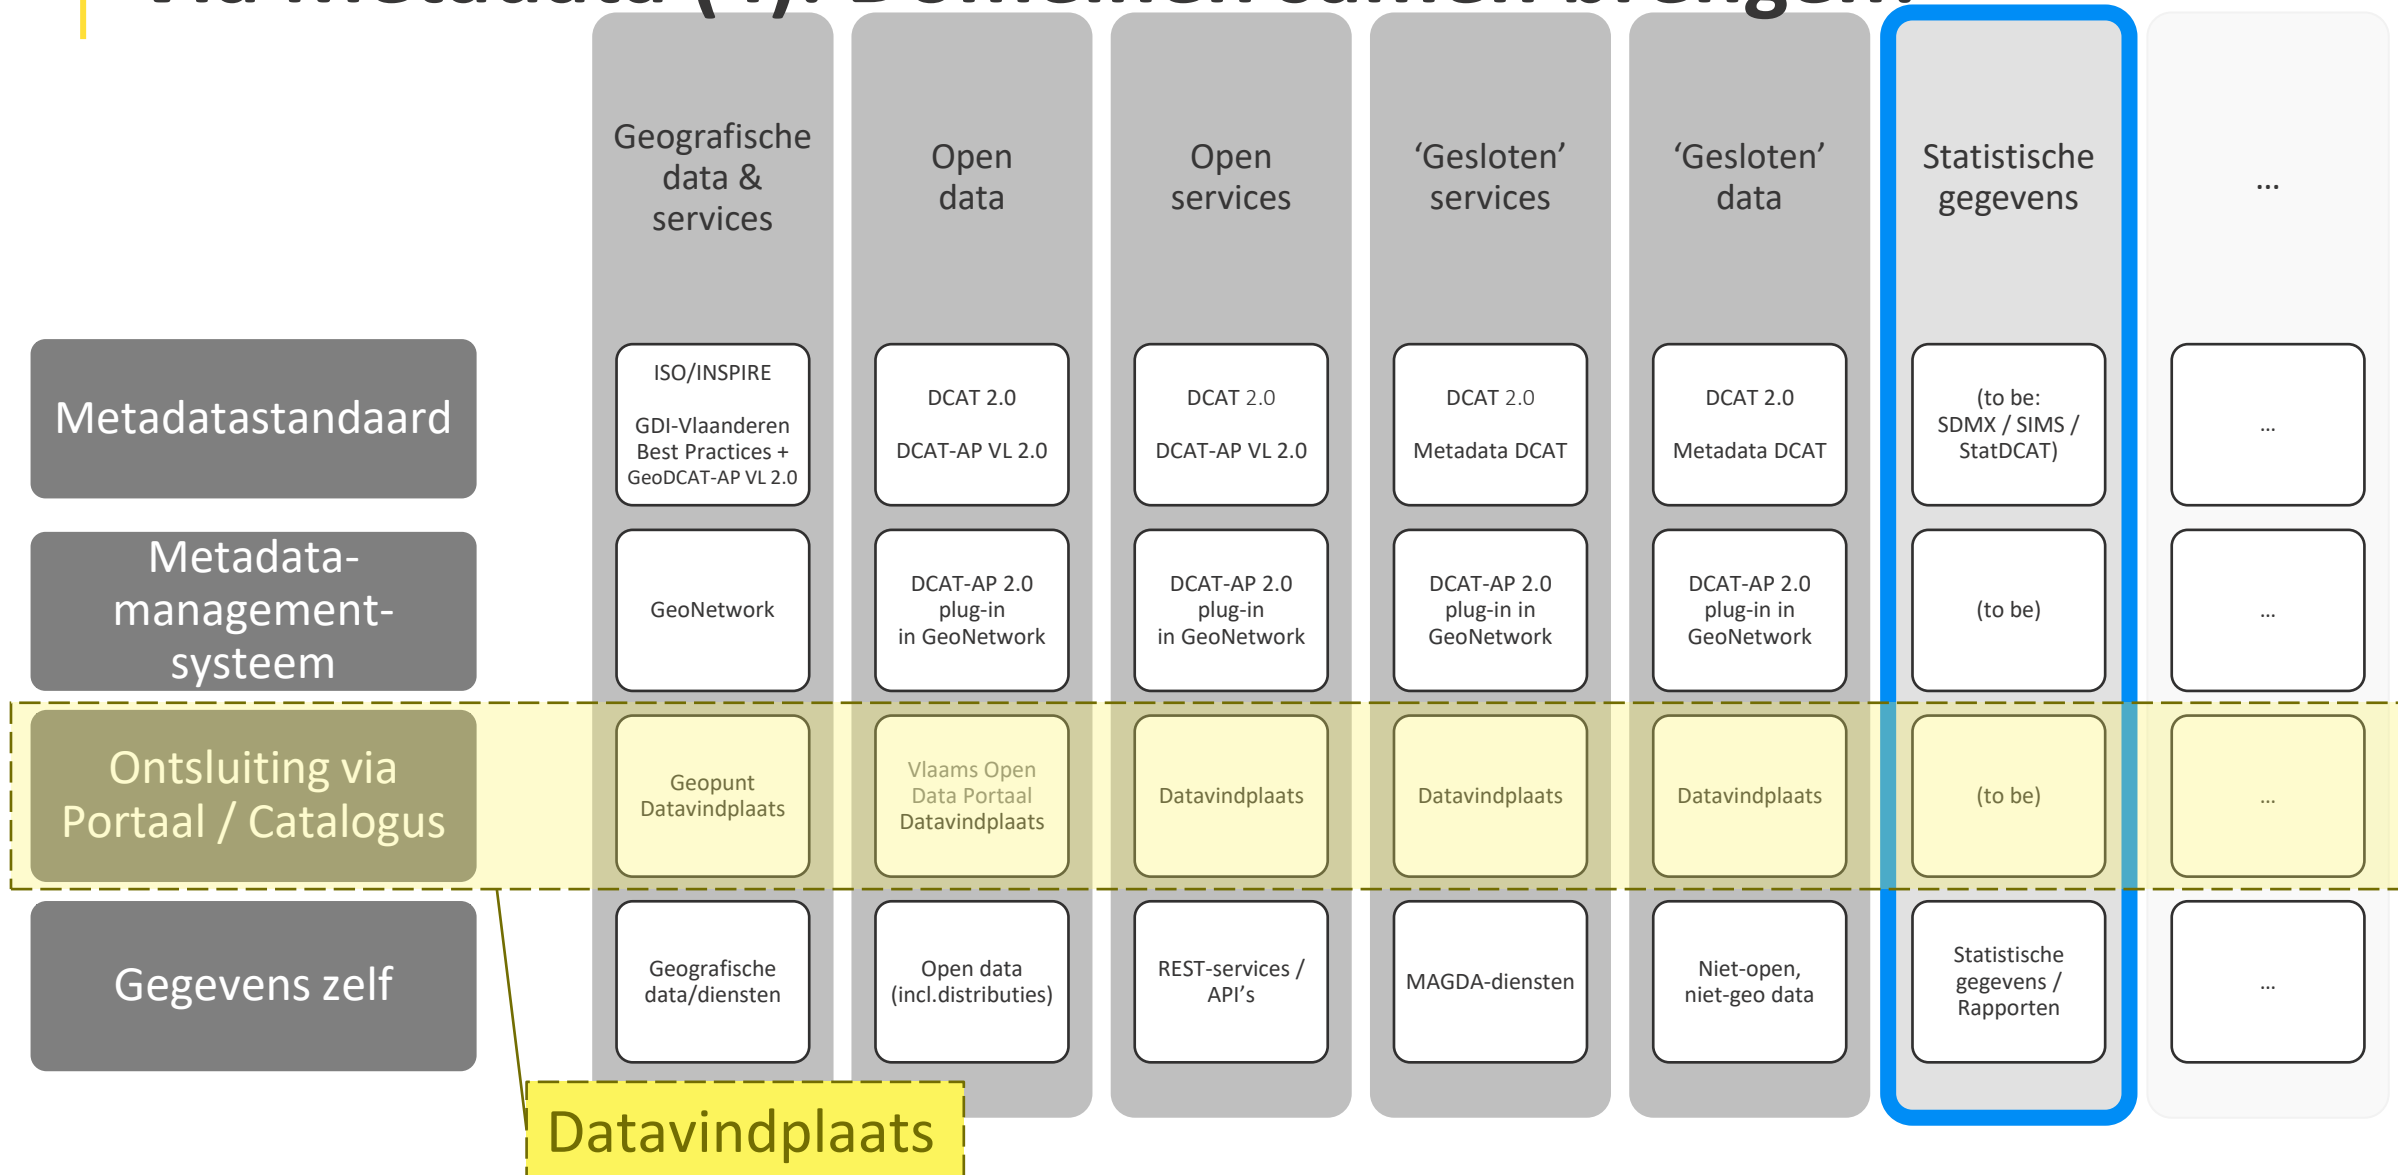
| | Geografische data & services | Open data | Open services | 'Gesloten' services | 'Gesloten' data | Statistische gegevens | … |
|---|---|---|---|---|---|---|---|
| Metadatastandaard | ISO/INSPIRE GDI-Vlaanderen Best Practices + GeoDCAT-AP VL 2.0 | DCAT 2.0 DCAT-AP VL 2.0 | DCAT 2.0 DCAT-AP VL 2.0 | DCAT 2.0 Metadata DCAT | DCAT 2.0 Metadata DCAT | (to be: SDMX / SIMS / StatDCAT) | … |
| Metadata-management-systeem | GeoNetwork | DCAT-AP 2.0 plug-in in GeoNetwork | DCAT-AP 2.0 plug-in in GeoNetwork | DCAT-AP 2.0 plug-in in GeoNetwork | DCAT-AP 2.0 plug-in in GeoNetwork | (to be) | … |
| Ontsluiting via Portaal / Catalogus | Geopunt Datavindplaats | Vlaams Open Data Portaal Datavindplaats | Datavindplaats | Datavindplaats | Datavindplaats | (to be) | … |
| Gegevens zelf | Geografische data/diensten | Open data (incl.distributies) | REST-services / API's | MAGDA-diensten | Niet-open, niet-geo data | Statistische gegevens / Rapporten | … |

Datavindplaats